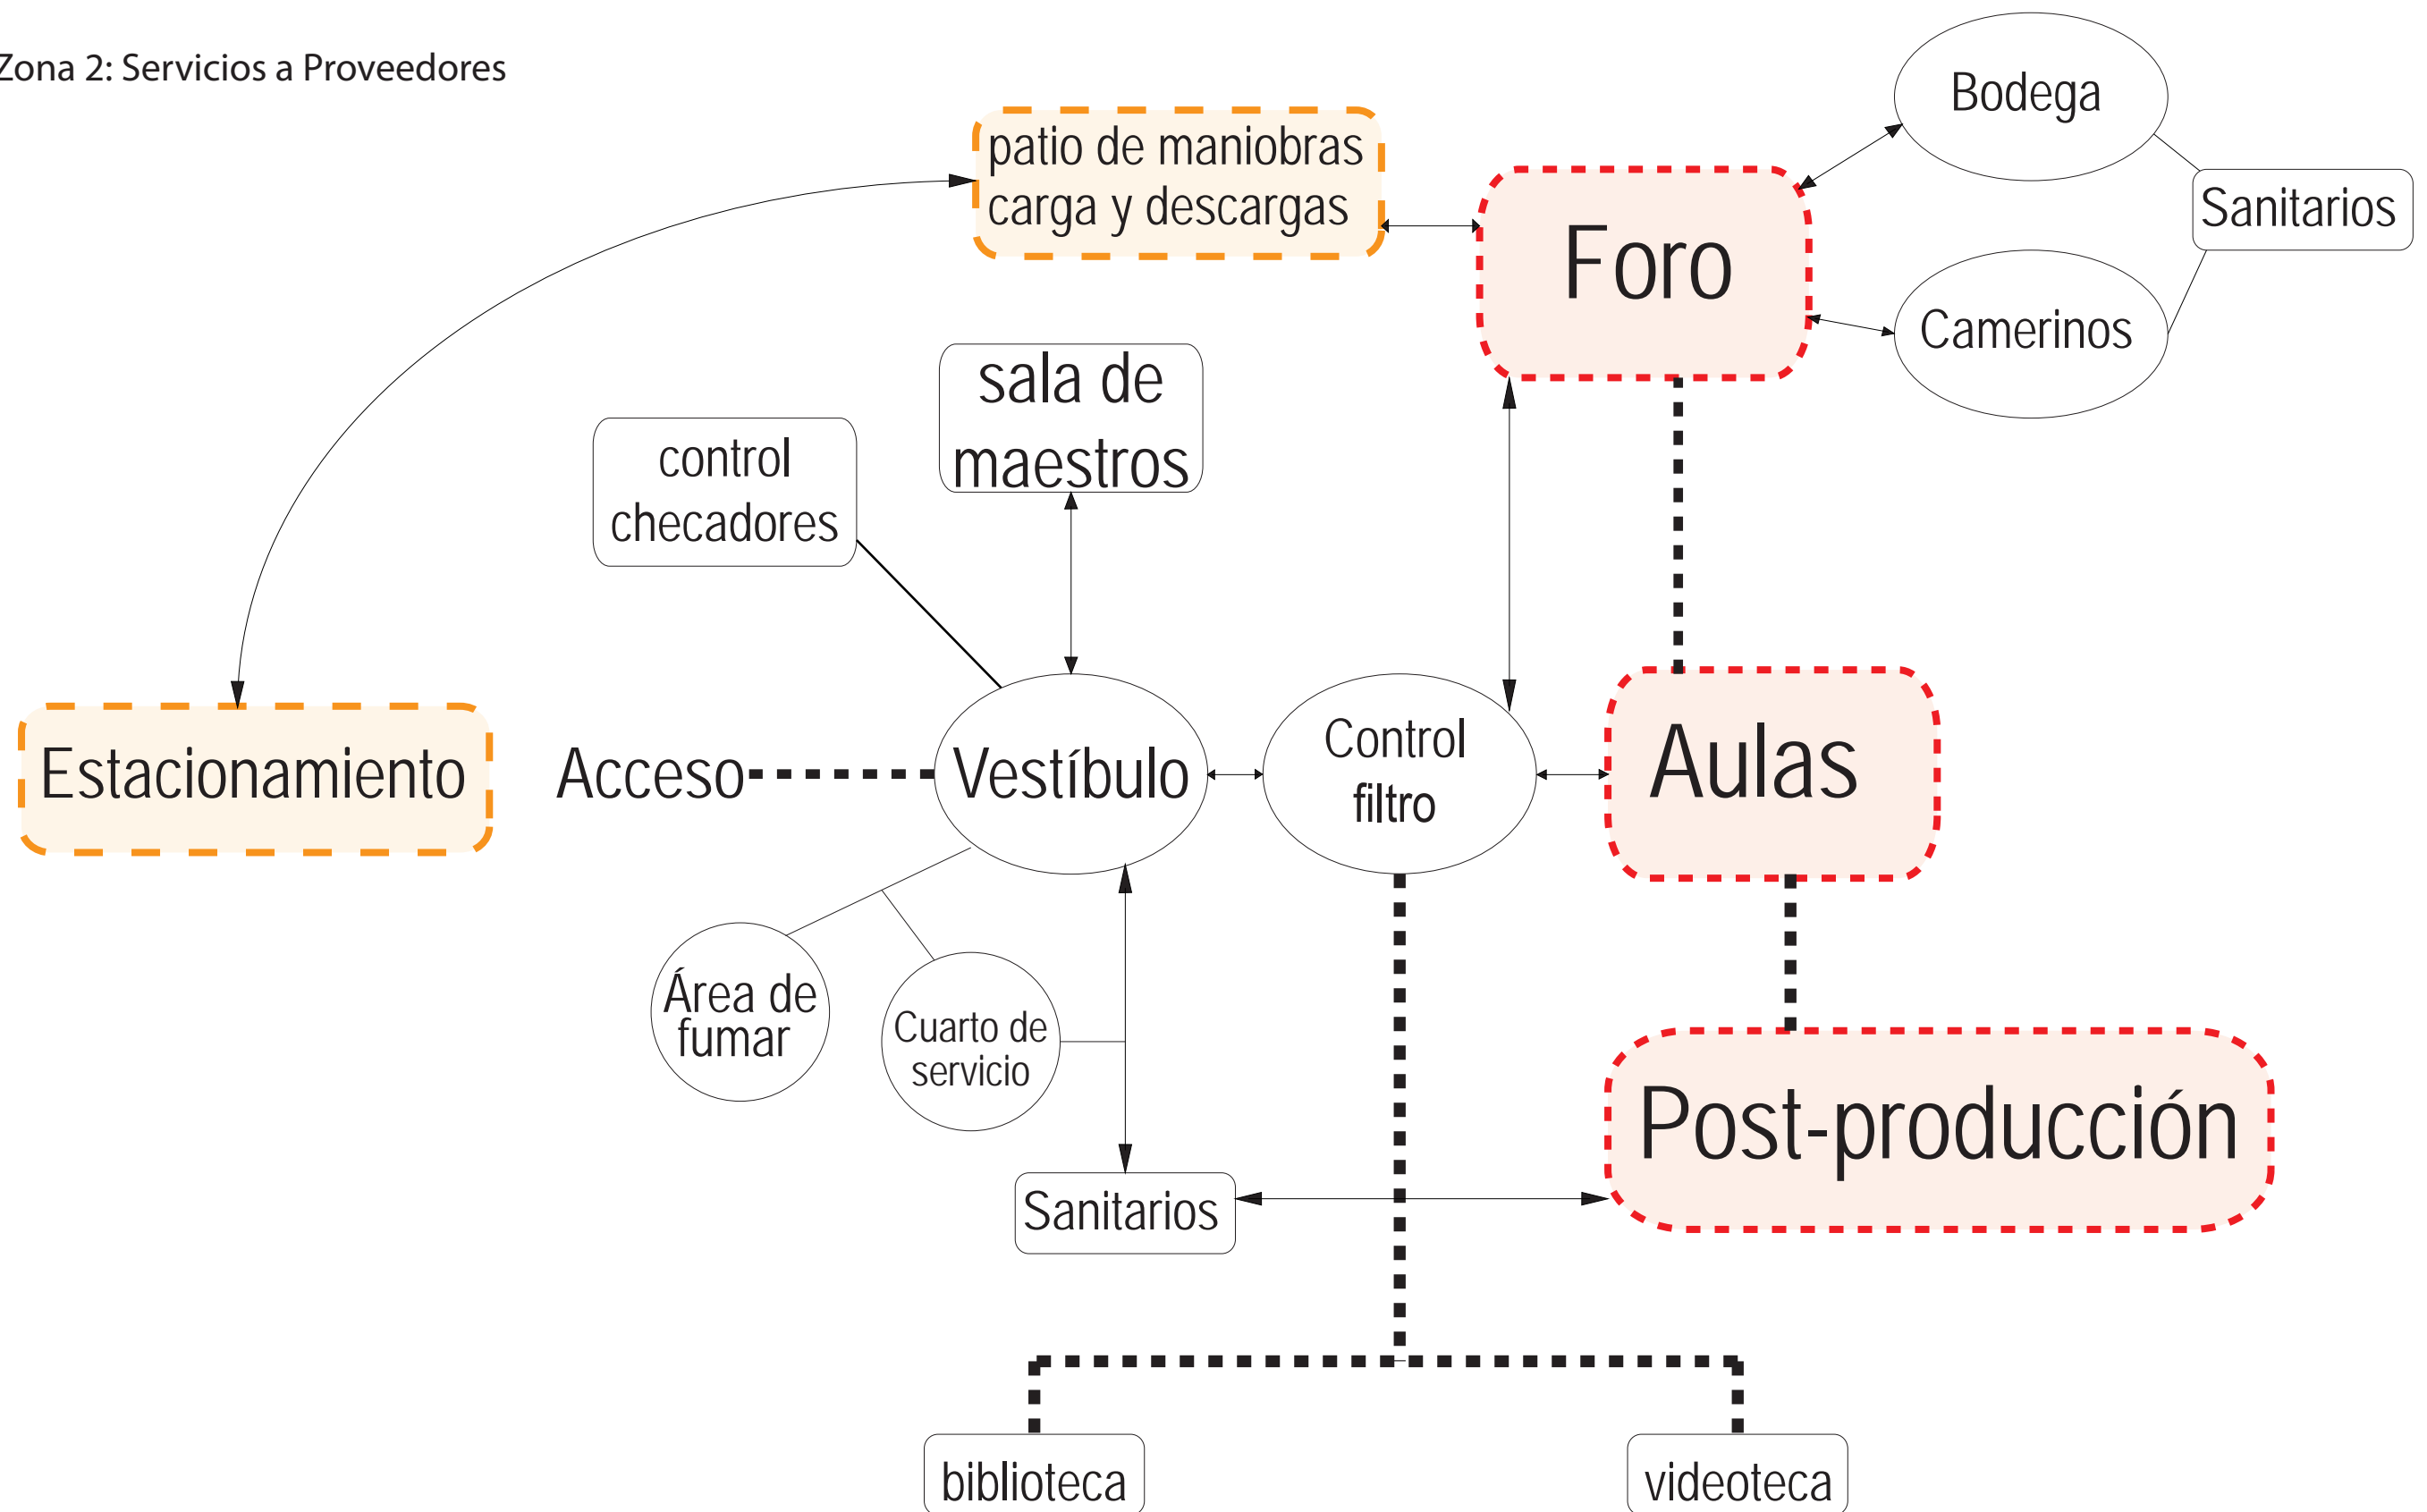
Zona 2: Servicios a Proveedores

patio de maniobras carga y descargas

Bodega

Sanitarios

Foro

Camerinos

sala de maestros

control checadores

Estacionamiento

Acceso

Vestíbulo

Control filtro

Aulas

Área de fumar

Cuarto de servicio

Post-producción

Sanitarios

biblioteca

videoteca